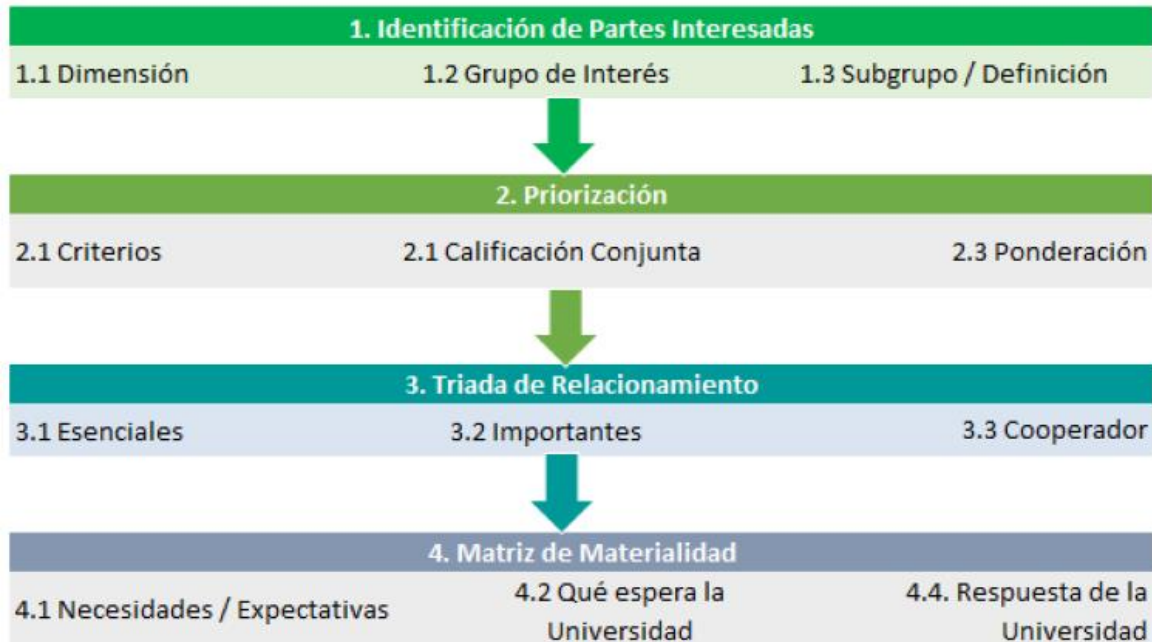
1. Identificación de Partes Interesadas

1.1 Dimensión 1.2 Grupo de Interés 1.3 Subgrupo / Definición

2. Priorización

2.1 Criterios 2.1 Calificación Conjunta 2.3 Ponderación

3. Triada de Relacionamiento

3.1 Esenciales 3.2 Importantes 3.3 Cooperador

4. Matriz de Materialidad

4.1 Necesidades / Expectativas 4.2 Qué espera la Universidad 4.4. Respuesta de la Universidad